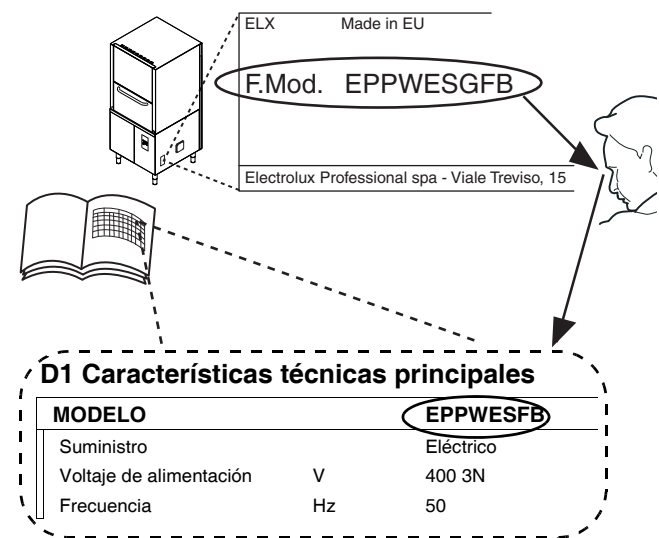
ELX Made in EU

F.Mod. EPPWESGFB

Electrolux Professional spa - Viale Treviso, 15

D1 Características técnicas principales

| MODELO | | EPPWESFB |
|---|---|---|
| Suministro | | Eléctrico |
| Voltaje de alimentación | V | 400 3N |
| Frecuencia | Hz | 50 |